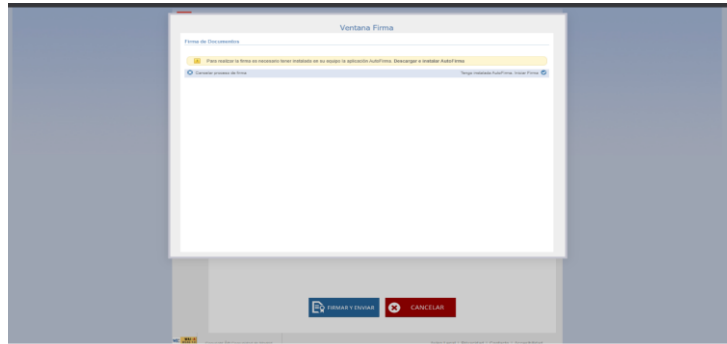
Ventana Firma

Firma de Documentos

Para realizar la firma es necesario tener instalada en su equipo la aplicación AutoFirma. Descargar e instalar AutoFirma

Comenzar proceso de firma

Tengo instalada AutoFirma. Iniciar Firma

FIRMAR Y ENVIAR

CANCELAR